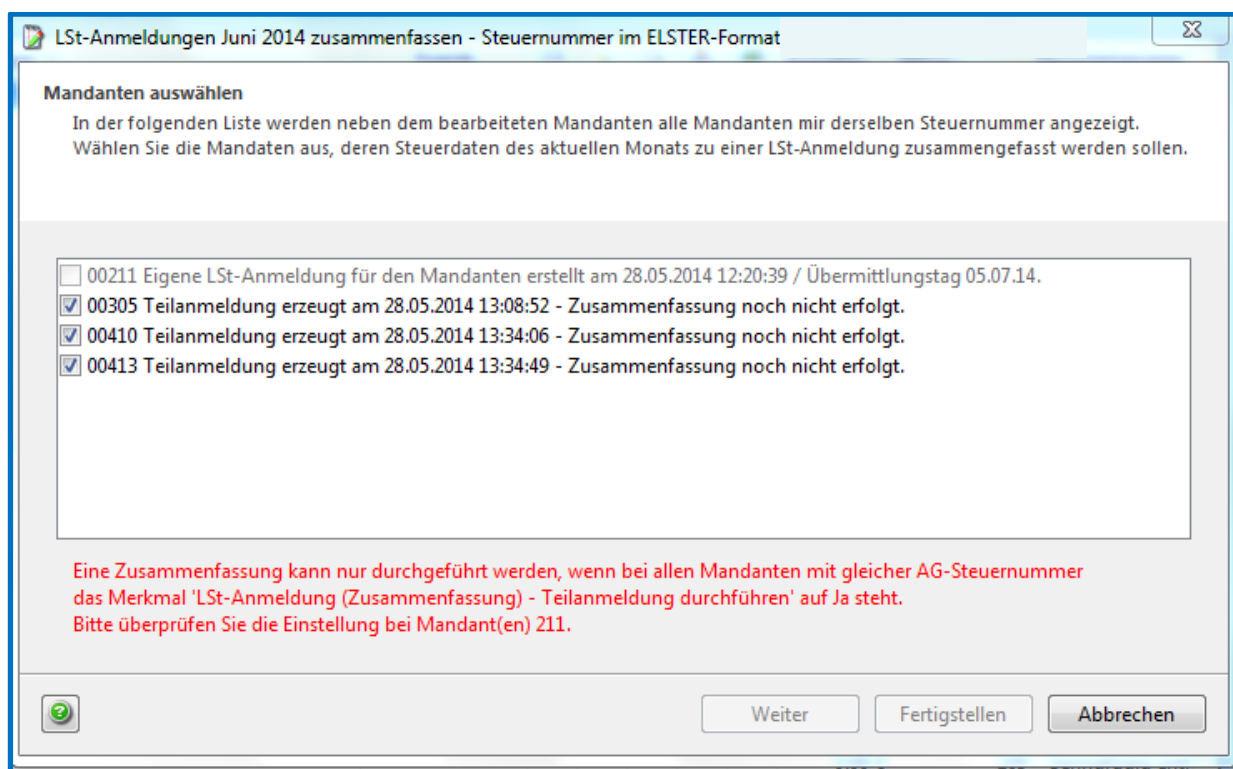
LSt-Anmeldungen Juni 2014 zusammenfassen - Steuernummer im ELSTER-Format

Mandanten auswählen

In der folgenden Liste werden neben dem bearbeiteten Mandanten alle Mandanten mir derselben Steuernummer angezeigt. Wählen Sie die Mandaten aus, deren Steuerdaten des aktuellen Monats zu einer LSt-Anmeldung zusammengefasst werden sollen.

00211 Eigene LSt-Anmeldung für den Mandanten erstellt am 28.05.2014 12:20:39 / Übermittlungstag 05.07.14.
00305 Teilanmeldung erzeugt am 28.05.2014 13:08:52 - Zusammenfassung noch nicht erfolgt.
00410 Teilanmeldung erzeugt am 28.05.2014 13:34:06 - Zusammenfassung noch nicht erfolgt.
00413 Teilanmeldung erzeugt am 28.05.2014 13:34:49 - Zusammenfassung noch nicht erfolgt.

Eine Zusammenfassung kann nur durchgeführt werden, wenn bei allen Mandanten mit gleicher AG-Steuernummer das Merkmal 'LSt-Anmeldung (Zusammenfassung) - Teilanmeldung durchführen' auf Ja steht.
Bitte überprüfen Sie die Einstellung bei Mandant(en) 211.

Weiter
Fertigstellen
Abbrechen